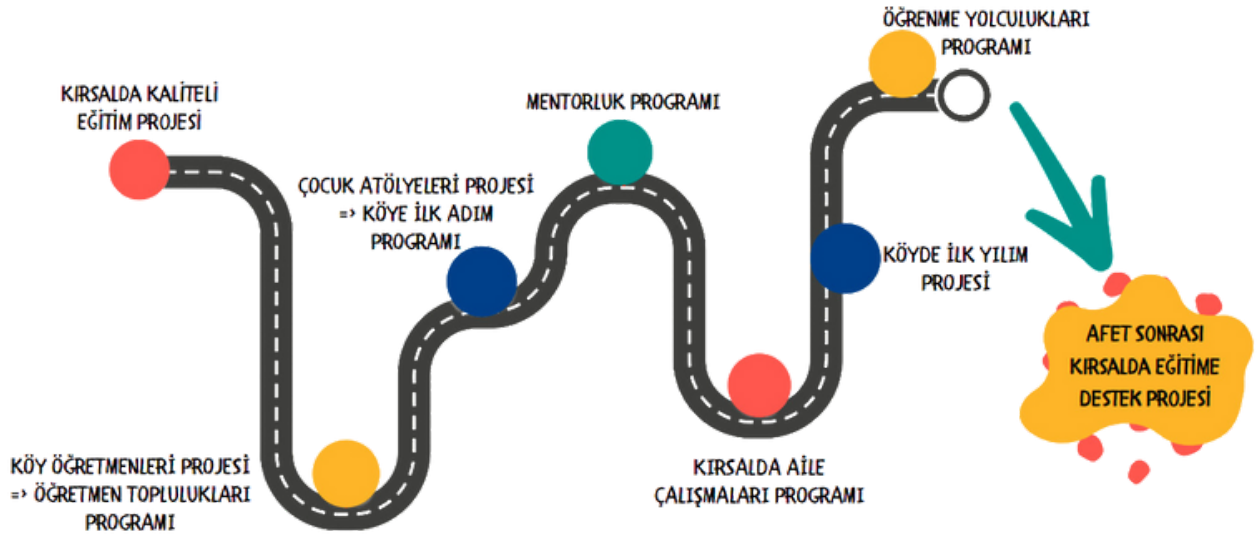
KIRSALDA KALİTELİ EĞİTİM PROJESİ

KÖY ÖĞRETMENLERİ PROJESİ => ÖĞRETMEN TOPLULUKLARI PROGRAMI

ÇOCUK ATÖLYELERİ PROJESİ => KÖYE İLK ADIM PROGRAMI

MENTORLUK PROGRAMI

KIRSALDA AİLE ÇALIŞMALARI PROGRAMI

KÖYDE İLK YILIM PROJESİ

ÖĞRENME YOLCULUKLARI PROGRAMI

AFET SONRASI KIRSALDA EĞİTİME DESTEK PROJESİ